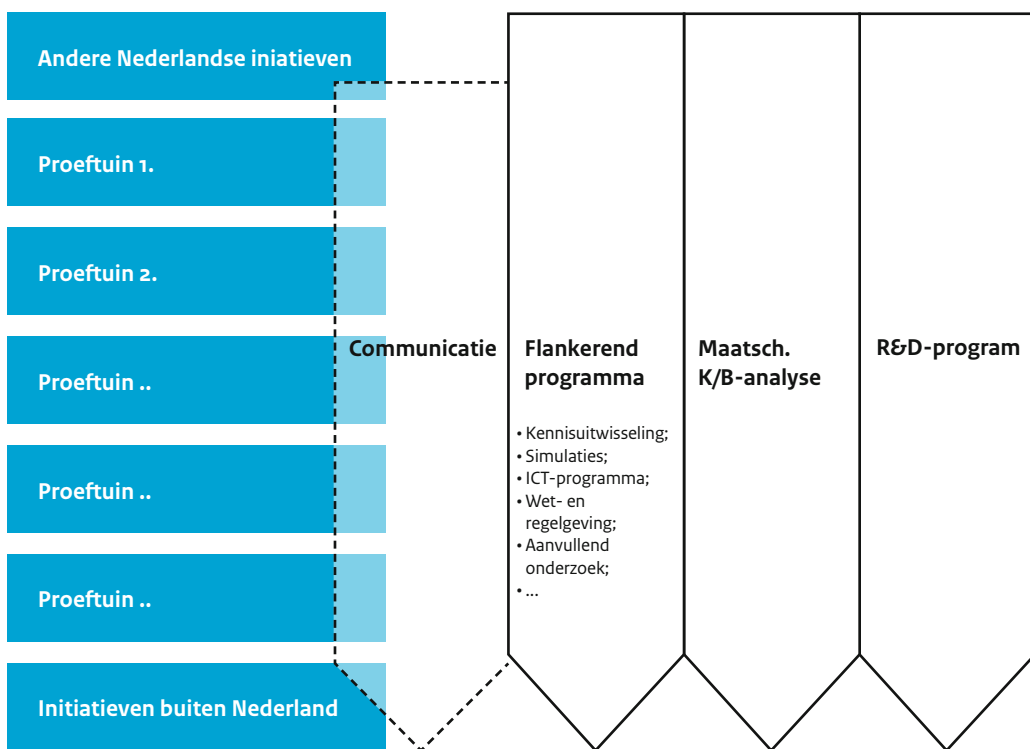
Andere Nederlandse iniatieven

Proeftuin 1.

Proeftuin 2.

Proeftuin ..

Proeftuin ..

Proeftuin ..

Initiatieven buiten Nederland

Communicatie

Flankerend programma

• Kennisuitwisseling;
• Simulaties;
• ICT-programma;
• Wet- en regelgeving;
• Aanvullend onderzoek;
• ...

Maatsch. K/B-analyse

R&D-program